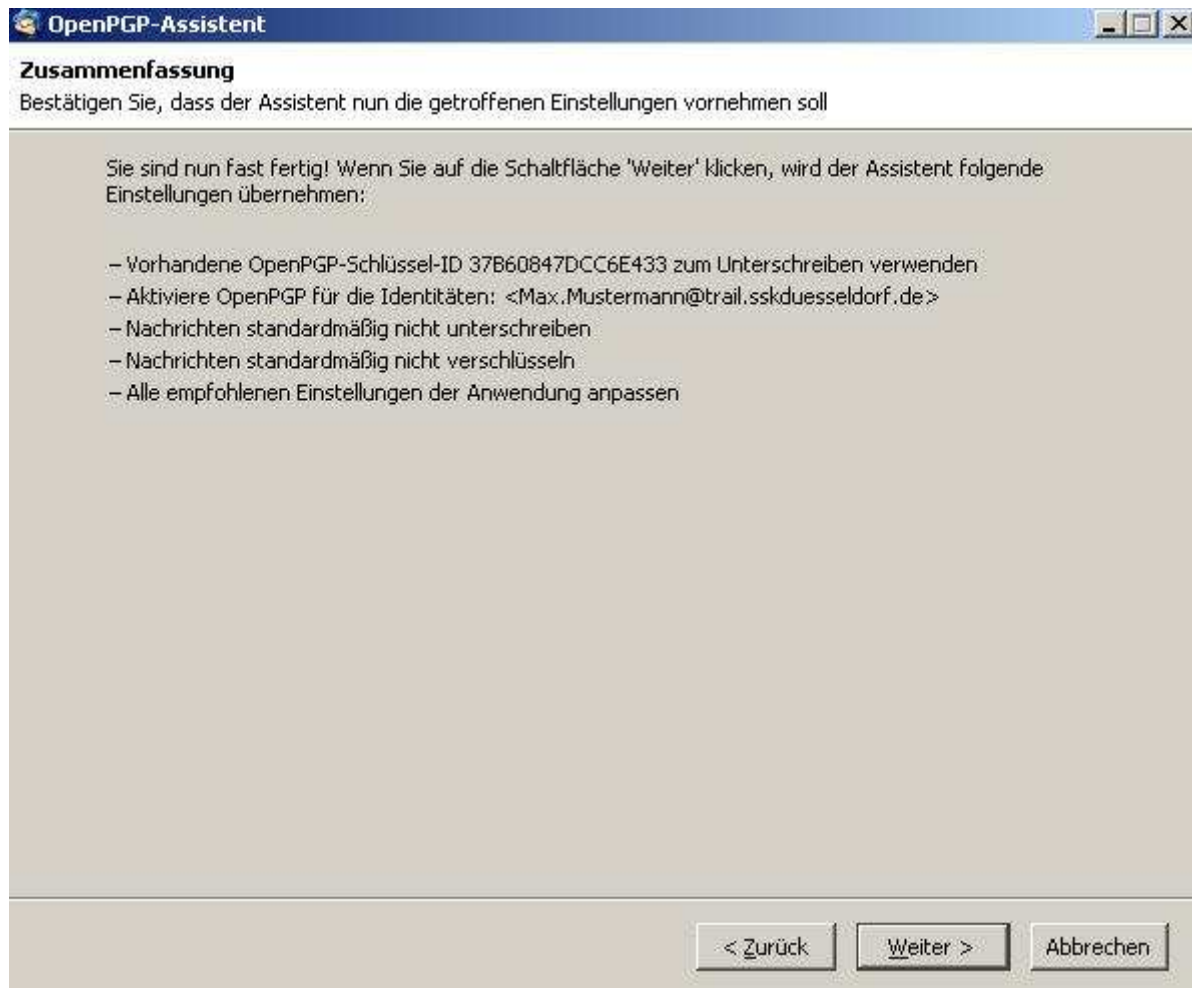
OpenPGP-Assistent

Zusammenfassung
Bestätigen Sie, dass der Assistent nun die getroffenen Einstellungen vornehmen soll

Sie sind nun fast fertig! Wenn Sie auf die Schaltfläche 'Weiter' klicken, wird der Assistent folgende Einstellungen übernehmen:

– Vorhandene OpenPGP-Schlüssel-ID 37B60847DCC6E433 zum Unterschreiben verwenden
– Aktiviere OpenPGP für die Identitäten: <Max.Mustermann@trail.sskduesseldorf.de>
– Nachrichten standardmäßig nicht unterschreiben
– Nachrichten standardmäßig nicht verschlüsseln
– Alle empfohlenen Einstellungen der Anwendung anpassen

< Zurück
Weiter >
Abbrechen